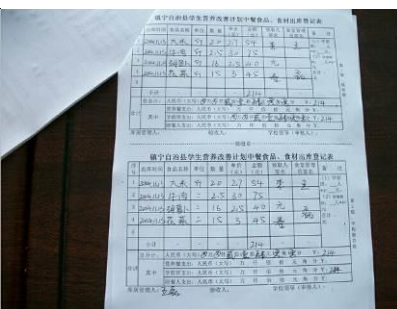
镇宁自治县学生营养改善计划中餐食品、食材出库登记表

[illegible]

镇宁自治县学生营养改善计划中餐食品、食材出库登记表

| | | | | | | |
|---|---|---|---|---|---|---|
| 1 | 2014.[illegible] | 大米 | 斤 | 27 | 54 | 李 |
| 2 | 2014.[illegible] | 白菜 | 斤 | 15 | 75 | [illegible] |
| 3 | 2014.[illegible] | 胡萝卜 | 斤 | 15 | 45 | 元 |
| 4 | 2014.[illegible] | 瓦器 | 斤 | 15 | 45 | 毛 |
| | 合计 | | | | 214 | |

合计 金额 大写 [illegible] 小写 ¥ 214

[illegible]